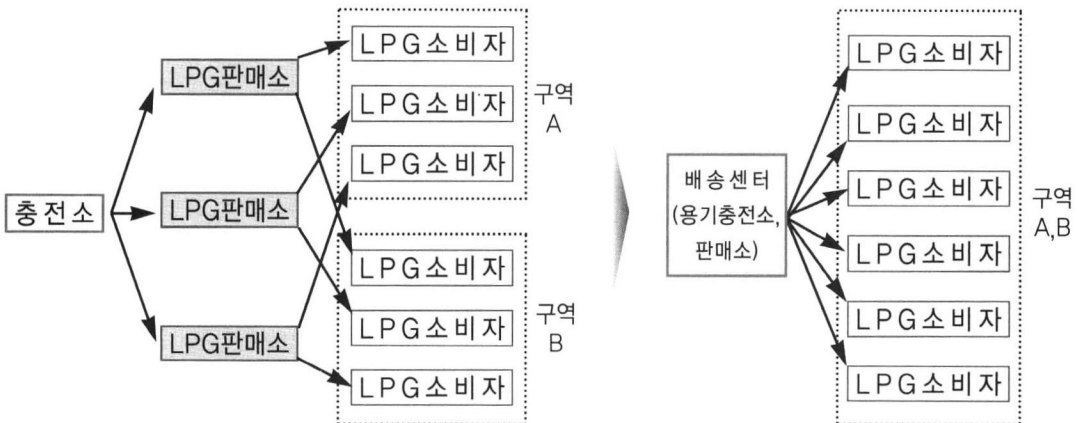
충전소

LPG판매소

LPG판매소

LPG판매소

LPG소비자

LPG소비자

LPG소비자

구역 A

LPG소비자

LPG소비자

LPG소비자

구역 B

배송센터 (용기충전소, 판매소)

LPG소비자

LPG소비자

LPG소비자

LPG소비자

LPG소비자

LPG소비자

구역 A,B